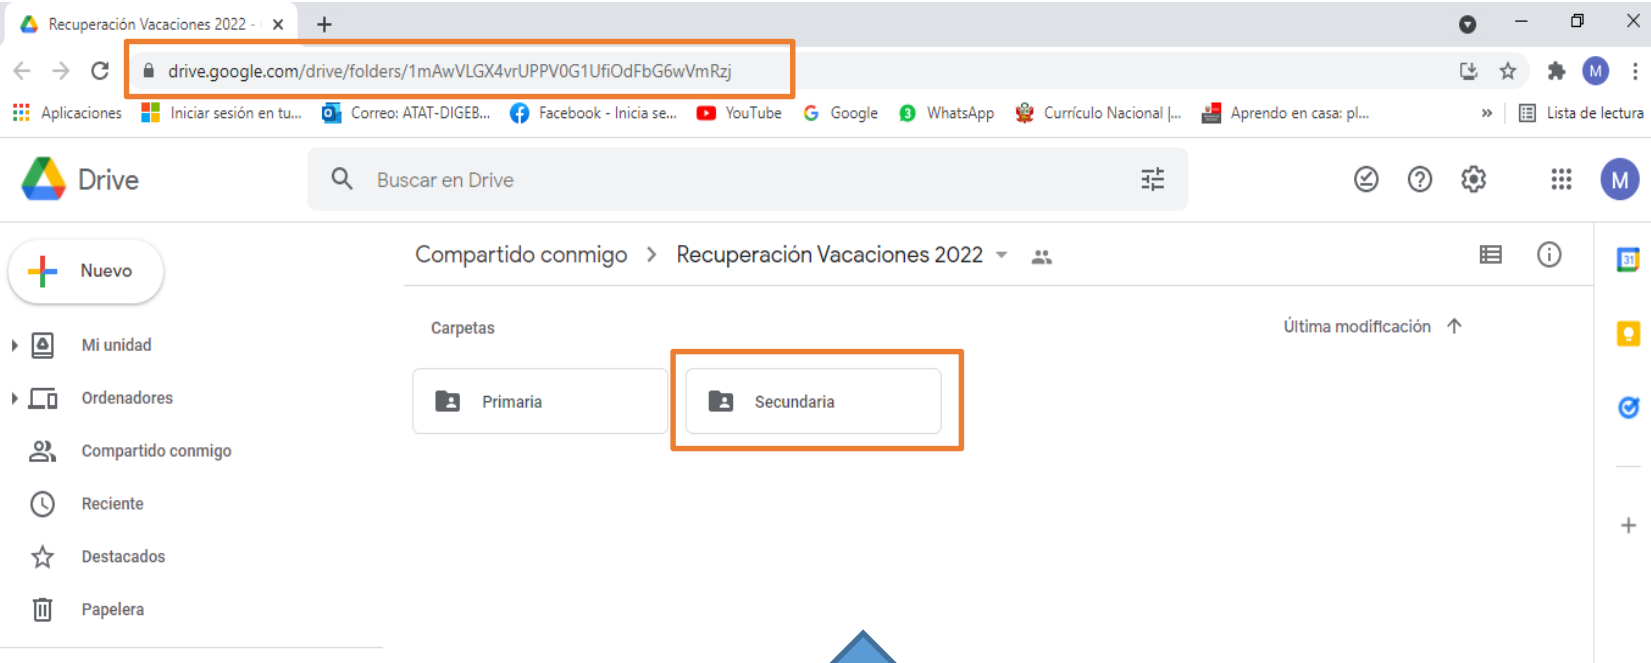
Recuperación Vacaciones 2022 -
drive.google.com/drive/folders/1mAwVLGX4vrUPPV0G1UfiOdFbG6wVmRzj
Aplicaciones Iniciar sesión en tu... Correo: ATAT-DIGEB... Facebook - Inicia se... YouTube Google WhatsApp Currículo Nacional |... Aprendo en casa: pl... » Lista de lectura
Drive
Buscar en Drive
M
Nuevo
Mi unidad
Ordenadores
Compartido conmigo
Reciente
Destacados
Papelera
Compartido conmigo > Recuperación Vacaciones 2022
Carpetas
Última modificación
Primaria
Secundaria